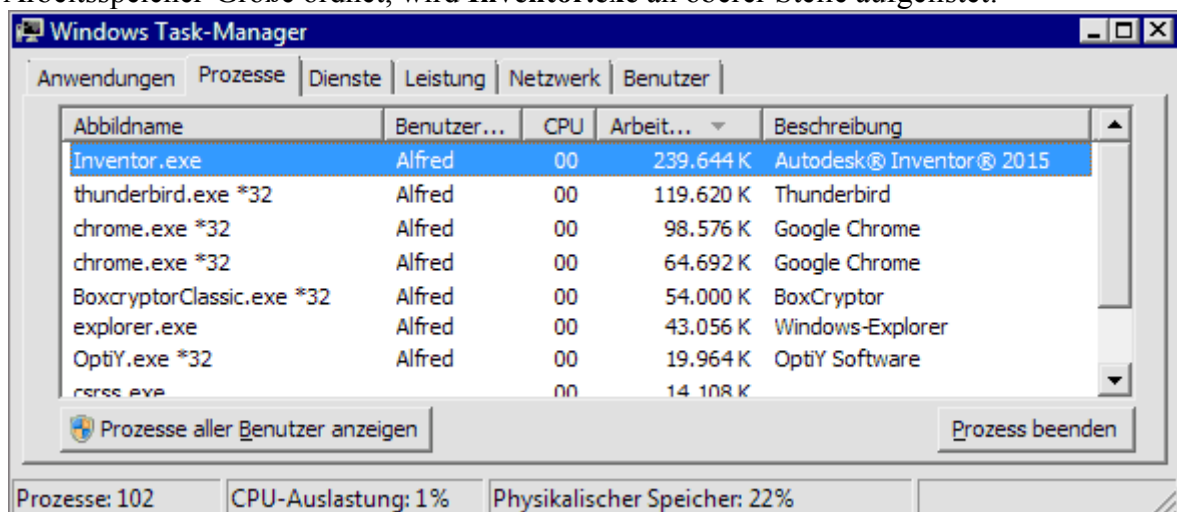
Arbeitsspeicher-Größe ordnet, wird Inventor.exe an oberer Stelle aufgelistet:

Windows Task-Manager

Anwendungen | Prozesse | Dienste | Leistung | Netzwerk | Benutzer

| Abbildname | Benutzer... | CPU | Arbeit... | Beschreibung |
|---|---|---|---|---|
| Inventor.exe | Alfred | 00 | 239.644 K | Autodesk® Inventor® 2015 |
| thunderbird.exe *32 | Alfred | 00 | 119.620 K | Thunderbird |
| chrome.exe *32 | Alfred | 00 | 98.576 K | Google Chrome |
| chrome.exe *32 | Alfred | 00 | 64.692 K | Google Chrome |
| BoxcryptorClassic.exe *32 | Alfred | 00 | 54.000 K | BoxCryptor |
| explorer.exe | Alfred | 00 | 43.056 K | Windows-Explorer |
| OptiY.exe *32 | Alfred | 00 | 19.964 K | OptiY Software |
| csrss.exe | | 00 | 14.108 K | |

Prozesse aller Benutzer anzeigen

Prozess beenden

Prozesse: 102 | CPU-Auslastung: 1% | Physikalischer Speicher: 22%